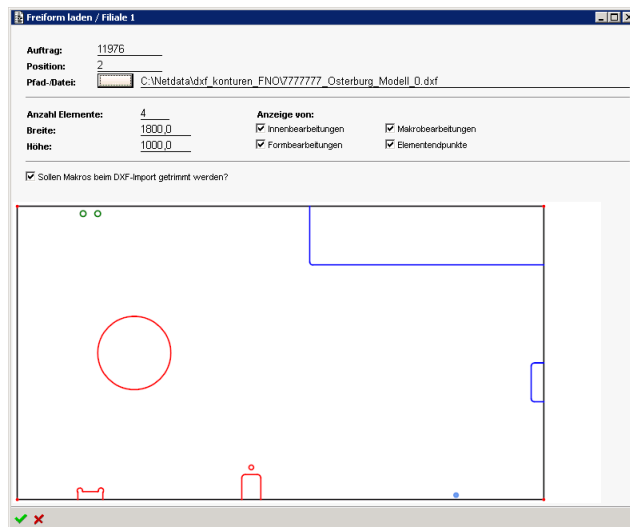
Freiform laden / Filiale 1

Auftrag: 11976
Position: 2
Pfad-/Datei: ...... C:\Netdata\dxf_konturen_FNO\7777777_Osterburg_Modell_0.dxf

Anzahl Elemente: 4
Breite: 1800,0
Höhe: 1000,0

Anzeige von:
☑ Innenbearbeitungen
☑ Formbearbeitungen
☑ Makrobearbeitungen
☑ Elementendpunkte

☑ Sollen Makros beim DXF-Import getrimmt werden?

✔ ✘